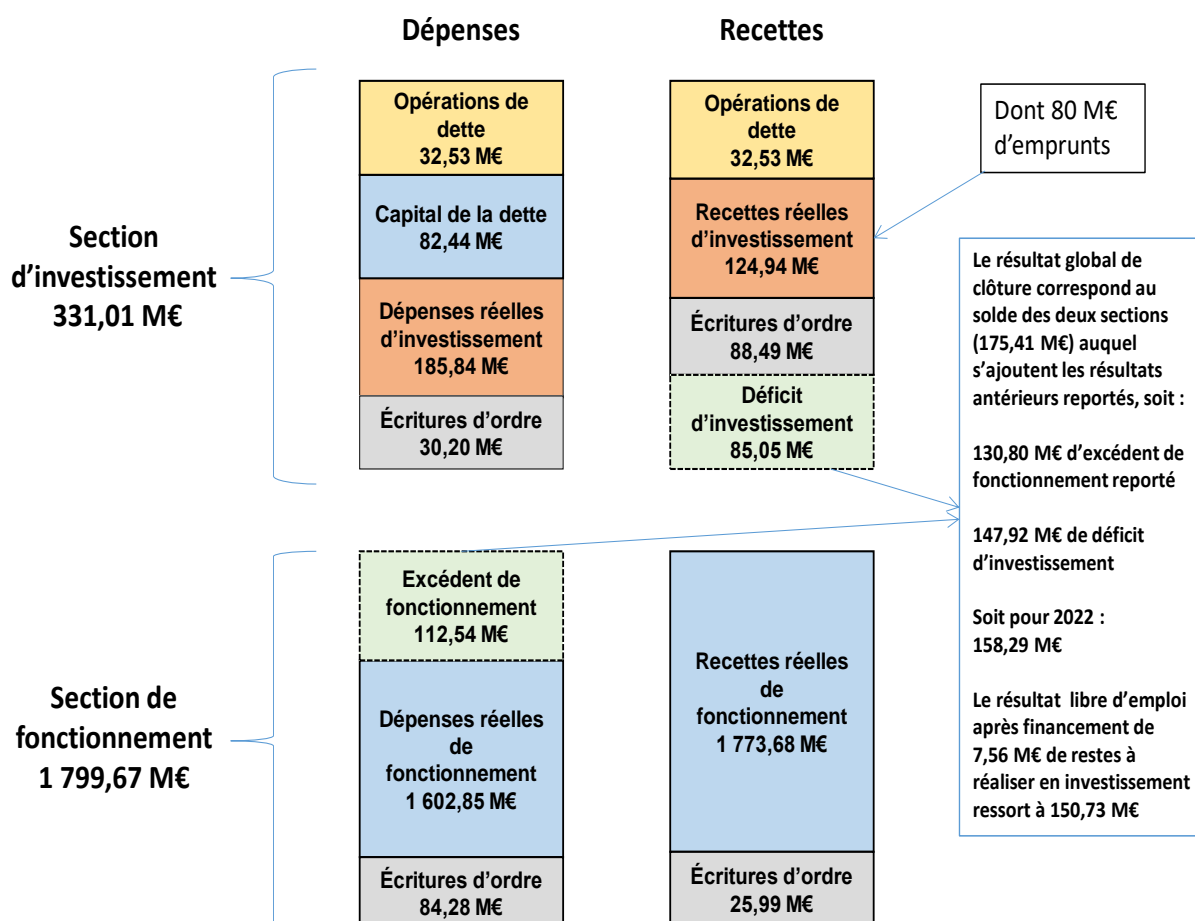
Dépenses

Recettes

Section d'investissement 331,01 M€

Opérations de dette 32,53 M€

Capital de la dette 82,44 M€

Dépenses réelles d'investissement 185,84 M€

Écritures d'ordre 30,20 M€

Opérations de dette 32,53 M€

Dont 80 M€ d'emprunts

Recettes réelles d'investissement 124,94 M€

Écritures d'ordre 88,49 M€

Déficit d'investissement 85,05 M€

Le résultat global de clôture correspond au solde des deux sections (175,41 M€) auquel s'ajoutent les résultats antérieurs reportés, soit :

130,80 M€ d'excédent de fonctionnement reporté

147,92 M€ de déficit d'investissement

Soit pour 2022 : 158,29 M€

Le résultat libre d'emploi après financement de 7,56 M€ de restes à réaliser en investissement ressort à 150,73 M€

Section de fonctionnement 1 799,67 M€

Excédent de fonctionnement 112,54 M€

Dépenses réelles de fonctionnement 1 602,85 M€

Écritures d'ordre 84,28 M€

Recettes réelles de fonctionnement 1 773,68 M€

Écritures d'ordre 25,99 M€